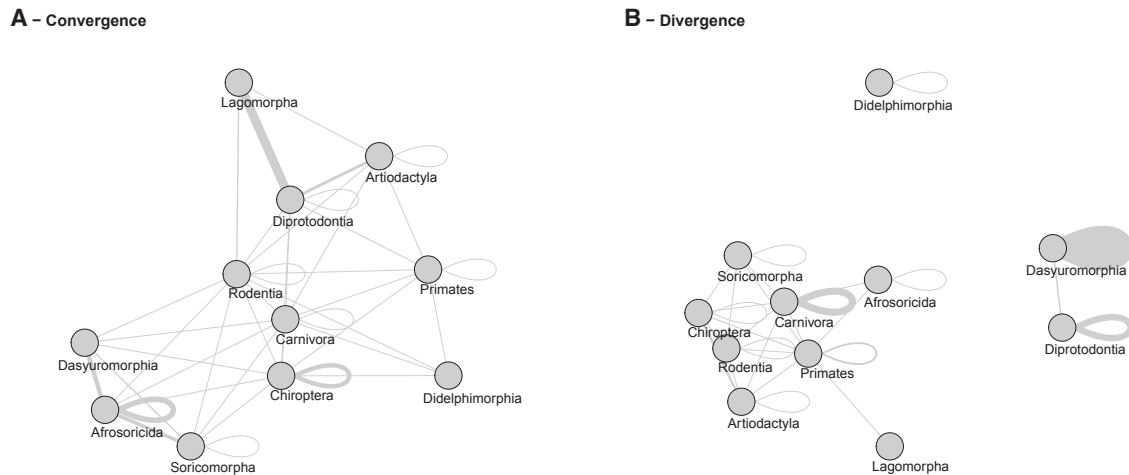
A – Convergence

Lagomorpha
Artiodactyla
Diprotodontia
Rodentia
Primates
Carnivora
Dasyuromorphia
Chiroptera
Didelphimorphia
Afrosoricida
Soricomorpha

B – Divergence

Didelphimorphia
Dasyuromorphia
Soricomorpha
Afrosoricida
Carnivora
Chiroptera
Rodentia
Primates
Diprotodontia
Artiodactyla
Lagomorpha